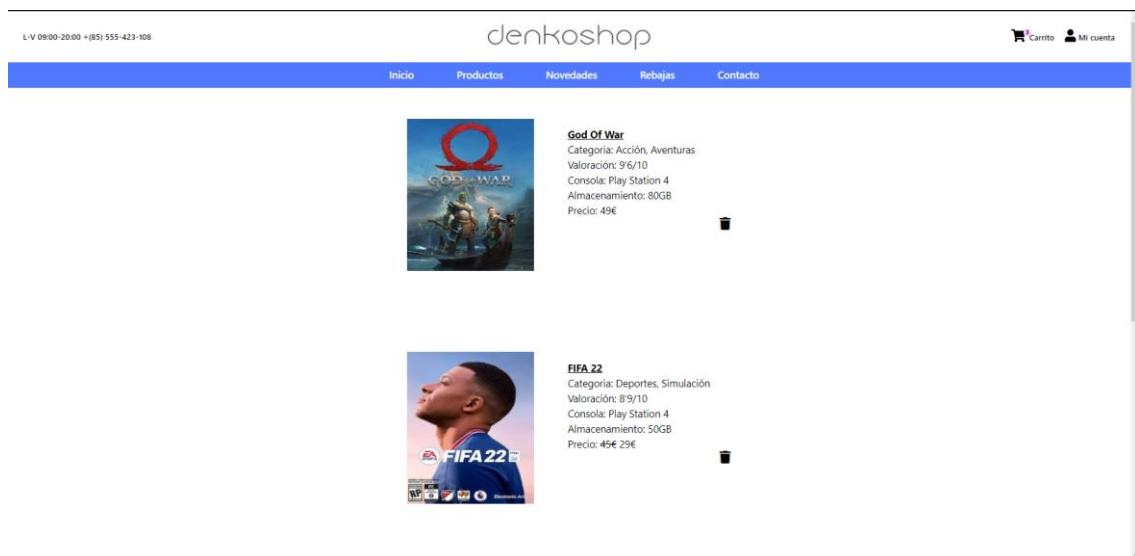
L-V 09:00-20:00 +(85) 555-423-108

denkoshop

Carrito Mi cuenta

Inicio Productos Novedades Rebajas Contacto

GOD OF WAR

God Of War
Categoría: Acción, Aventuras
Valoración: 9'6/10
Consola: Play Station 4
Almacenamiento: 80GB
Precio: 49€

EA FIFA 22

FIFA 22
Categoría: Deportes, Simulación
Valoración: 8'9/10
Consola: Play Station 4
Almacenamiento: 50GB
Precio: 45€ 29€